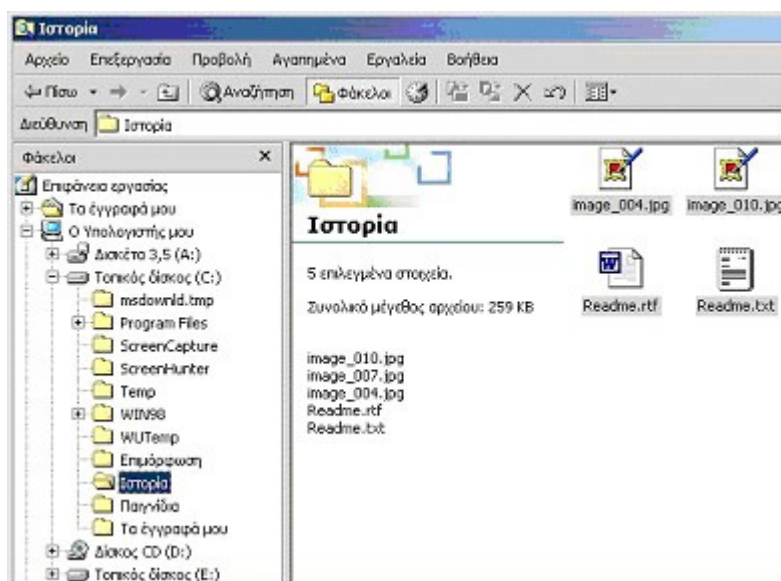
Ιστορία

Αρχείο Επεξεργασία Προβολή Αγαπημένα Εργαλεία Βοήθεια

Πίσω Αναζήτηση Φάκελοι

Διεύθυνση Ιστορία

Φάκελοι ×

Επιφάνεια εργασίας
Τα έγγραφά μου
Ο Υπολογιστής μου
Δισκέτα 3,5 (A:)
Τοπικός δίσκος (C:)
msdownld.tmp
Program Files
ScreenCapture
ScreenHunter
Temp
WIN98
WUTemp
Επιμόρφωση
Ιστορία
Παιχνίδια
Τα έγγραφά μου
Δίσκος CD (D:)
Τοπικός δίσκος (E:)

Ιστορία

5 επιλεγμένα στοιχεία.

Συνολικό μέγεθος αρχείου: 259 KB

image_010.jpg
image_007.jpg
image_004.jpg
Readme.rtf
Readme.txt

image_004.jpg
image_010.jpg
Readme.rtf
Readme.txt